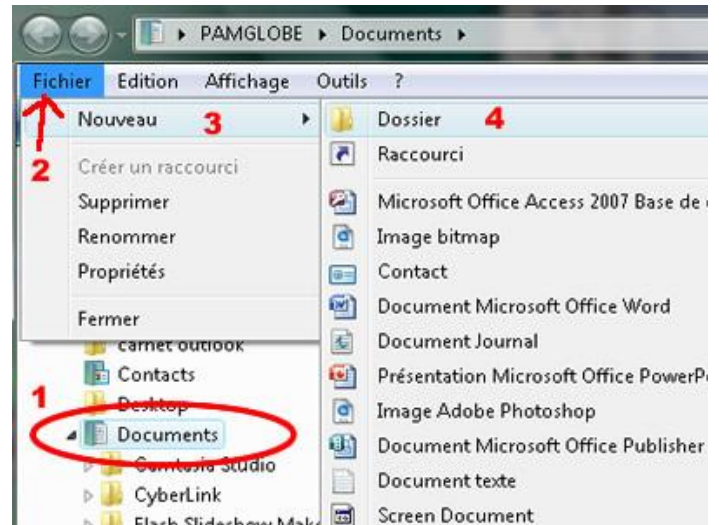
▸ PAMGLOBE ▸ Documents ▸

Fichier Edition Affichage Outils ?

2

Nouveau 3

Créer un raccourci
Supprimer
Renommer
Propriétés

Fermer

Dossier 4
Raccourci
Microsoft Office Access 2007 Base de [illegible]
Image bitmap
Contact
Document Microsoft Office Word
Document Journal
Présentation Microsoft Office PowerP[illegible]
Image Adobe Photoshop
Document Microsoft Office Publisher
Document texte
Screen Document

carnet outlook
Contacts
1
Desktop
Documents
Camtasia Studio
CyberLink
Flash Slideshow Mak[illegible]